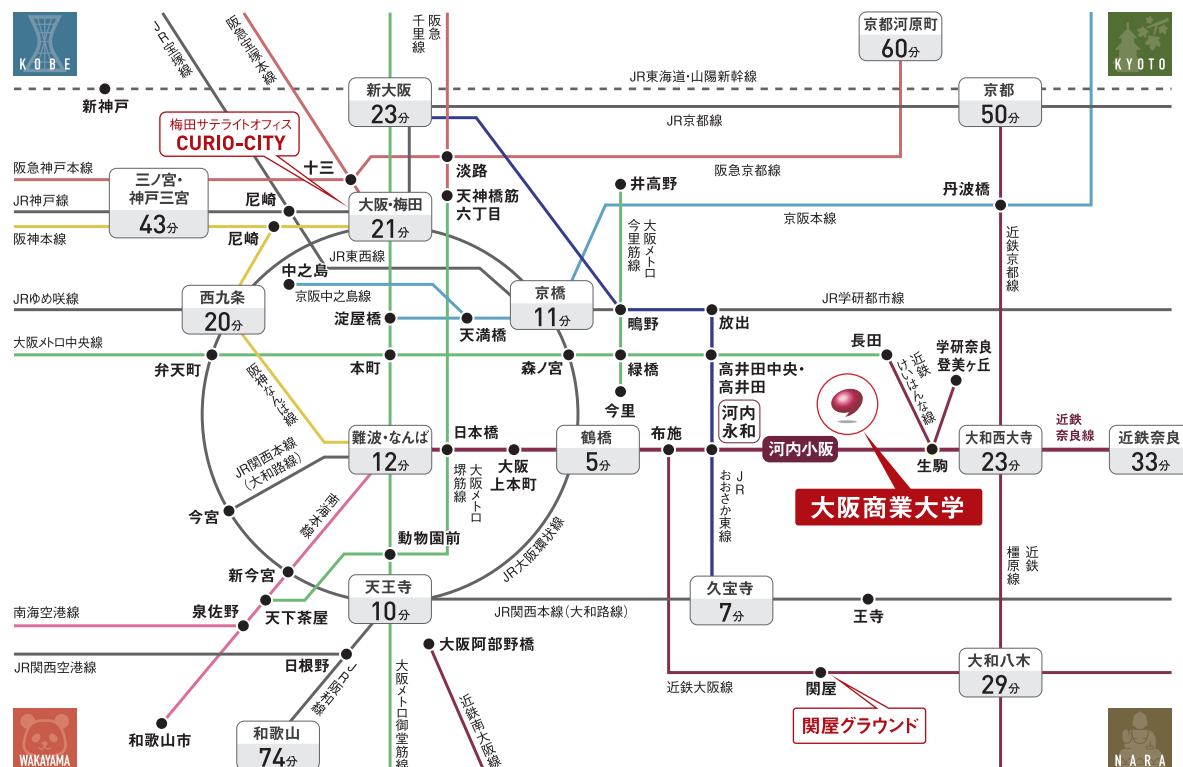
KOBE

KYOTO

JR宝塚線

阪急宝塚本線

千里線

阪急

京都河原町
60分

JR東海道・山陽新幹線

新神戸

新大阪
23分

京都
50分

JR京都線

梅田サテライトオフィス
CURIO-CITY

十三

淡路

阪急京都線

阪急神戸本線

三ノ宮・神戸三宮
43分

JR神戸線

尼崎

大阪・梅田
21分

天神橋筋六丁目

井高野

丹波橋

阪神本線

尼崎

京阪本線

今里筋線

大阪メトロ

近鉄京都線

JR東西線

中之島

西九条
20分

京阪中之島線

京橋
11分

JRゆめ咲線

JR学研都市線

淀屋橋

天満橋

鴫野

放出

大阪メトロ中央線

長田

学研奈良登美ヶ丘

弁天町

本町

森ノ宮

緑橋

高井田中央・高井田

近鉄けいはんな線

阪神なんば線

今里

河内永和

難波・なんば
12分

日本橋

鶴橋
5分

布施

河内小阪

近鉄奈良線

大和西大寺
23分

近鉄奈良
33分

JR関西本線(大和路線)

大阪上本町

堺筋線

大阪メトロ

生駒

JRおおさか東線

大阪商業大学

今宮

南海本線

JR大阪環状線

動物園前

近鉄橿原線

新今宮

南海空港線

泉佐野

天王寺
10分

JR関西本線(大和路線)

久宝寺
7分

王寺

天下茶屋

大阪阿部野橋

JR関西空港線

日根野

JR阪和線

近鉄大阪線

関屋

大和八木
29分

大阪メトロ御堂筋線

近鉄南大阪線

関屋グラウンド

和歌山市

和歌山
74分

WAKAYAMA

NARA